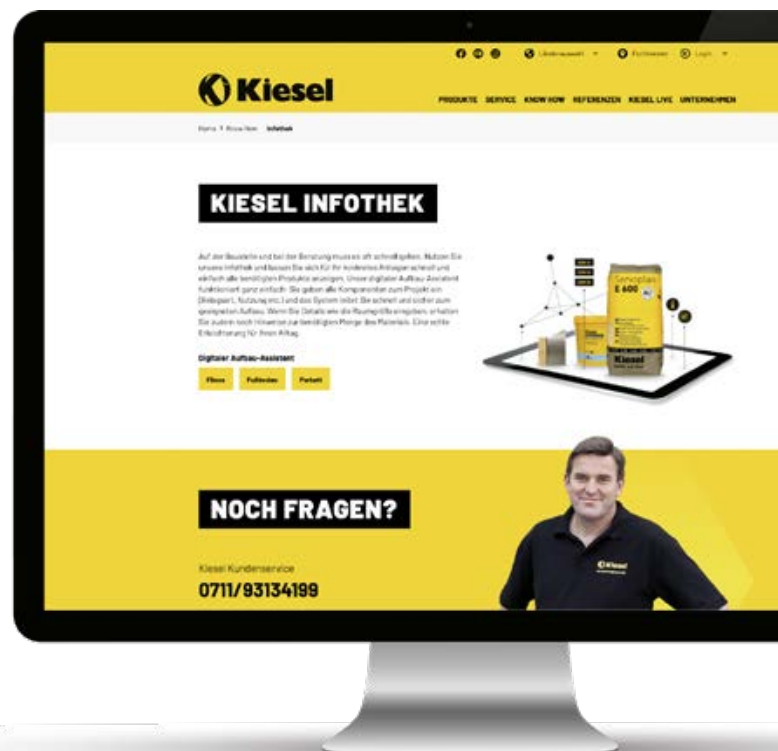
Länderauswahl Fachhändler Login

Kiesel

PRODUKTE SERVICE KNOW HOW REFERENZEN KIESEL LIVE UNTERNEHMEN

Home > Know How > Infothek

KIESEL INFOTHEK

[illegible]

Digitaler Aufbau-Assistent

Fliese Fußboden Parkett

Servoplan E 600 Kiesel

NOCH FRAGEN?

Kiesel Kundenservice

0711/93134199